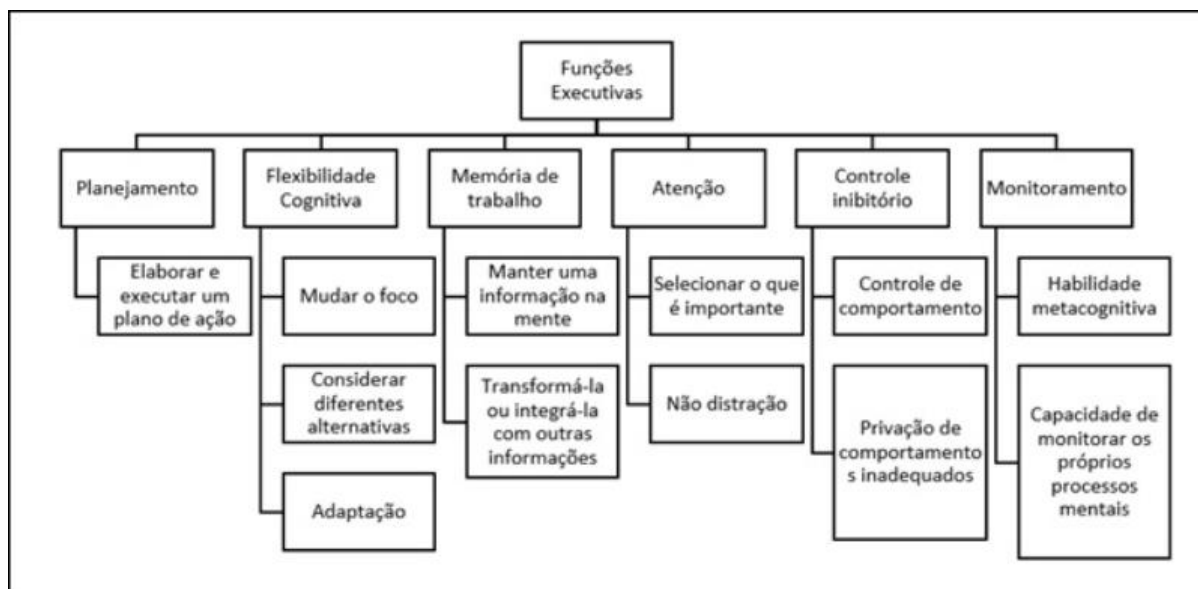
Funções Executivas

Planejamento

Elaborar e executar um plano de ação

Flexibilidade Cognitiva

Mudar o foco

Considerar diferentes alternativas

Adaptação

Memória de trabalho

Manter uma informação na mente

Transformá-la ou integrá-la com outras informações

Atenção

Selecionar o que é importante

Não distração

Controle inibitório

Controle de comportamento

Privação de comportamento s inadequados

Monitoramento

Habilidade metacognitiva

Capacidade de monitorar os próprios processos mentais